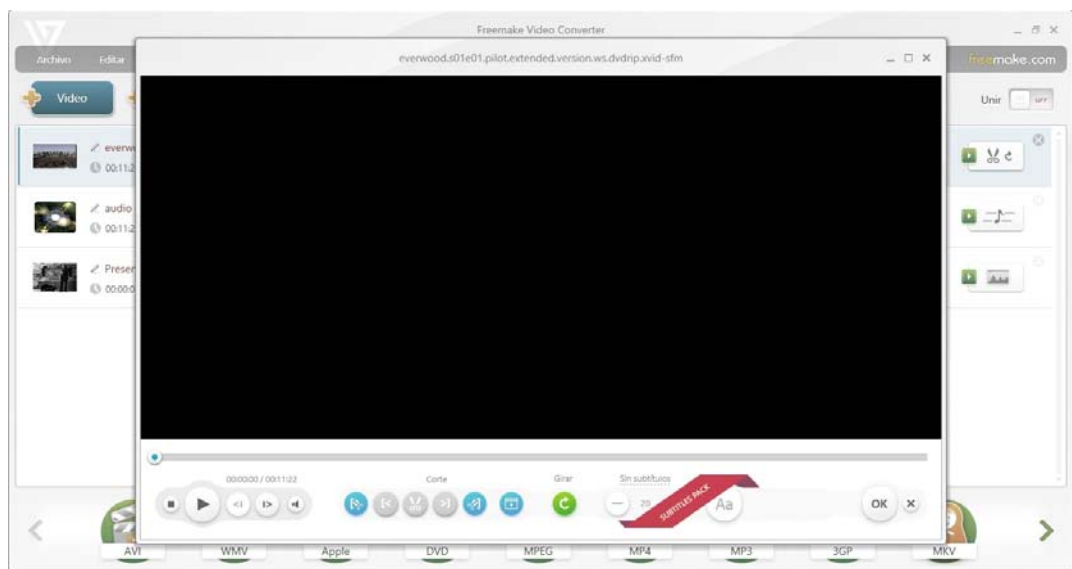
Freemake Video Converter

Archivo Editar

freemake.com

Video

Unir OFF

everwood.s01e01.pilot.extended.version.ws.dvdrip.xvid-sfm

everw
00:11:2

audio
00:11:2

Preser
00:00:0

00:00:00 / 00:11:22

Corte

Girar

Sin subtítulos

SUBTITLES PACK

Aa

OK

AVI WMV Apple DVD MPEG MP4 MP3 3GP MKV